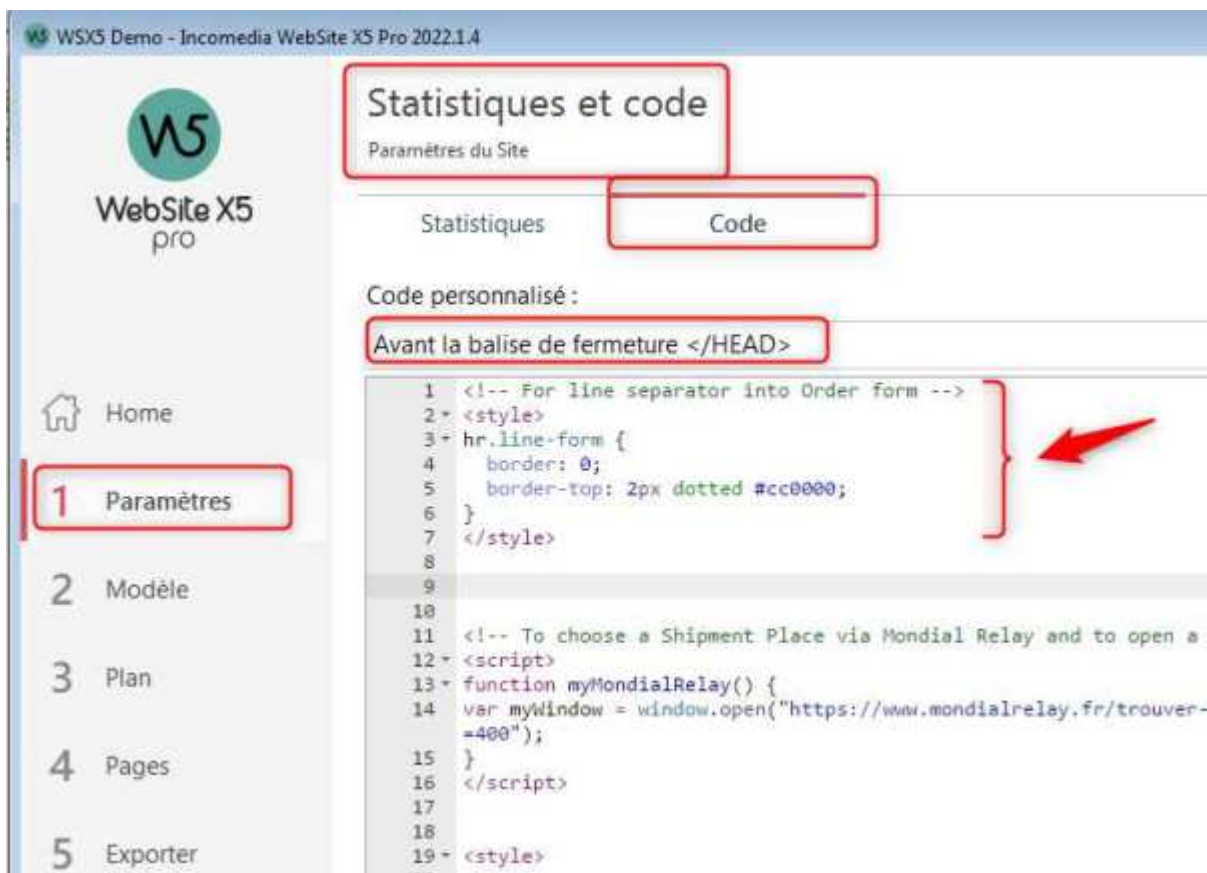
W5 WSX5 Demo - Incomedia WebSite X5 Pro 2022.1.4

W5
WebSite X5
pro

Statistiques et code
Paramètres du Site

Statistiques | Code

Code personnalisé :

Avant la balise de fermeture </HEAD>

1 <!-- For line separator into Order form -->
2 <style>
3 hr.line-form {
4 border: 0;
5 border-top: 2px dotted #cc0000;
6 }
7 </style>
8
9
10
11 <!-- To choose a Shipment Place via Mondial Relay and to open a
12 <script>
13 function myMondialRelay() {
14 var myWindow = window.open("https://www.mondialrelay.fr/trouver-
=400");
15 }
16 </script>
17
18
19 <style>

Home
1 Paramètres
2 Modèle
3 Plan
4 Pages
5 Exporter